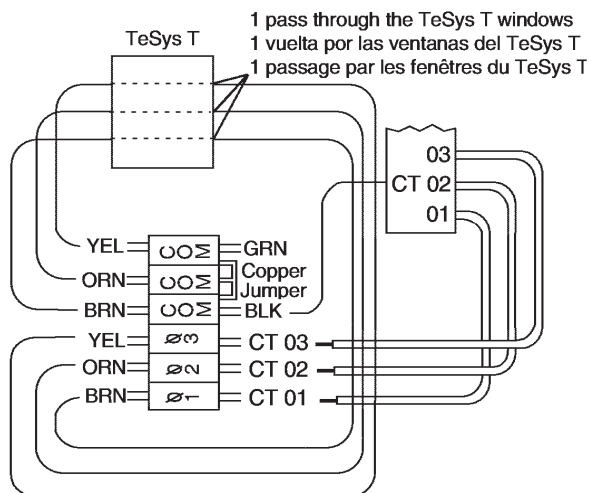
1 pass through the TeSys T windows
1 vuelta por las ventanas del TeSys T
1 passage par les fenêtres du TeSys T

TeSys T

03
CT 02
01

YEL
COM
GRN
ORN
COM
Copper Jumper
BRN
COM
BLK
YEL
ø3
CT 03
ORN
ø2
CT 02
BRN
ø1
CT 01